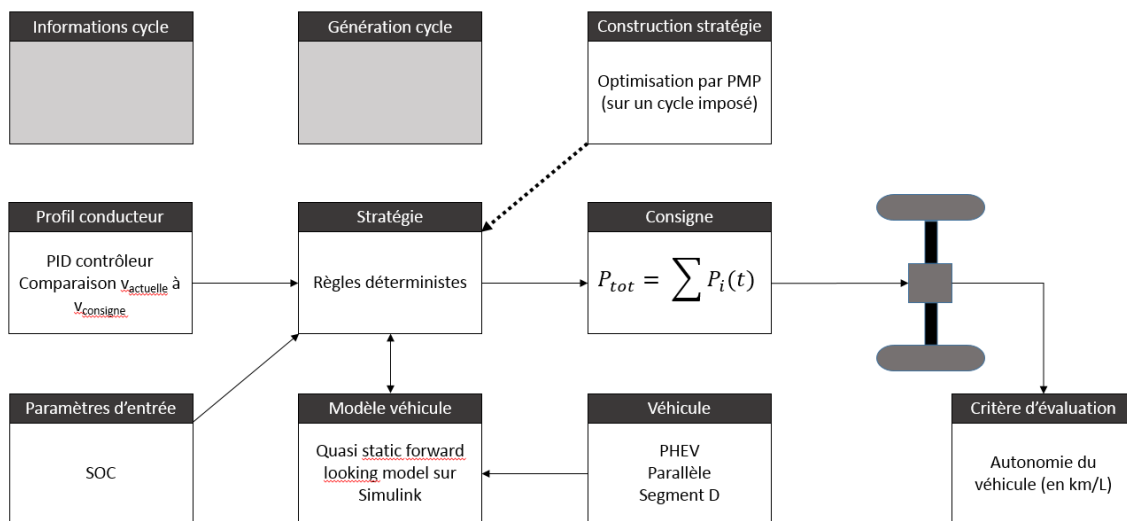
Informations cycle

Génération cycle

Construction stratégie

Optimisation par PMP (sur un cycle imposé)

Profil conducteur

PID contrôleur Comparaison $v_{actuelle}$ à $v_{consigne}$

Stratégie

Règles déterministes

Consigne

$P_{tot} = \sum P_i(t)$

Paramètres d'entrée

SOC

Modèle véhicule

Quasi static forward looking model sur Simulink

Véhicule

PHEV
Parallèle
Segment D

Critère d'évaluation

Autonomie du véhicule (en km/L)